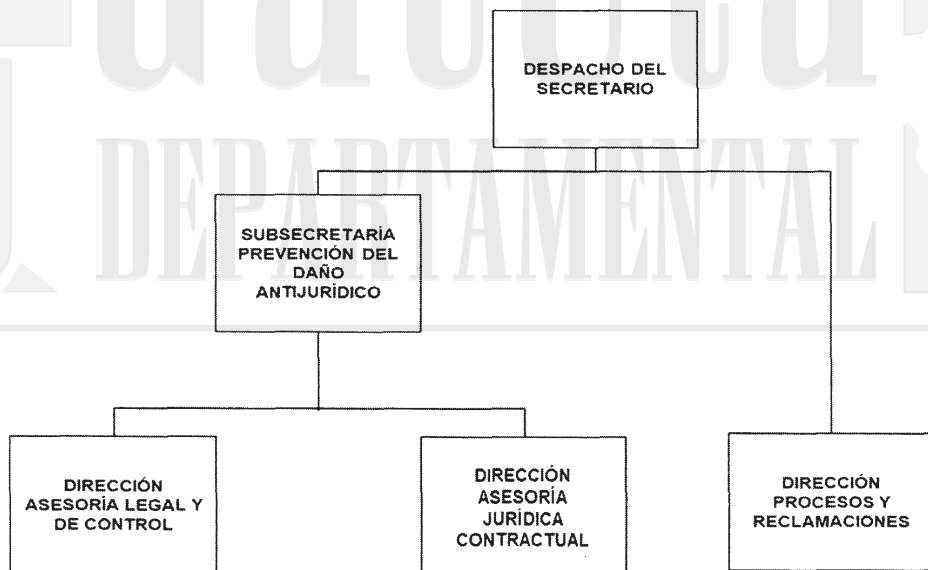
DESPACHO DEL SECRETARIO

DEPARTAMENTAL

SUBSECRETARÍA PREVENCIÓN DEL DAÑO ANTIJURÍDICO

DIRECCIÓN ASESORÍA LEGAL Y DE CONTROL

DIRECCIÓN ASESORÍA JURÍDICA CONTRACTUAL

DIRECCIÓN PROCESOS Y RECLAMACIONES